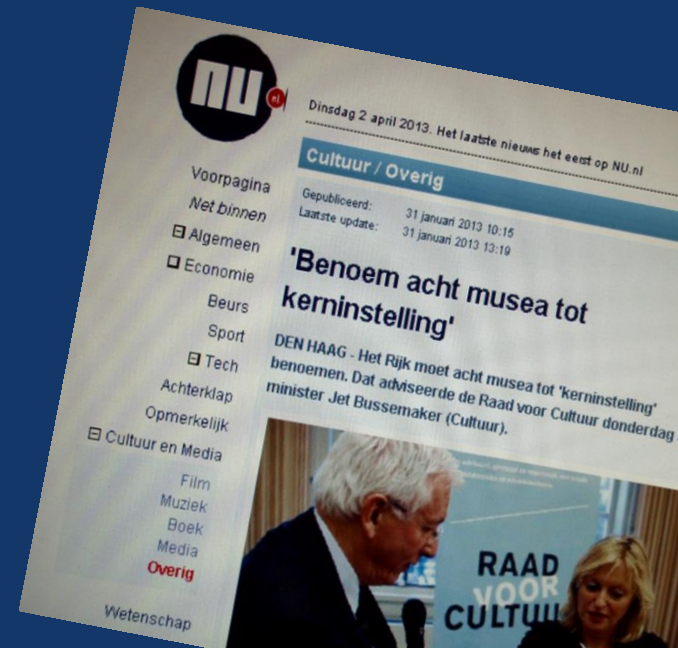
NU.nl

Dinsdag 2 april 2013. Het laatste nieuws het eerst op NU.nl

Voorpagina
Net binnen
Algemeen
Economie
Beurs
Sport
Tech
Achterklap
Opmerkelijk
Cultuur en Media
Film
Muziek
Boek
Media
Overig
Wetenschap

Cultuur / Overig

Gepubliceerd: 31 januari 2013 10:15
Laatste update: 31 januari 2013 13:19

'Benoem acht musea tot kerninstelling'

DEN HAAG - Het Rijk moet acht musea tot 'kerninstelling' benoemen. Dat adviseerde de Raad voor Cultuur donderdag minister Jet Bussemaker (Cultuur).

RAAD VOOR CULTUU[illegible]